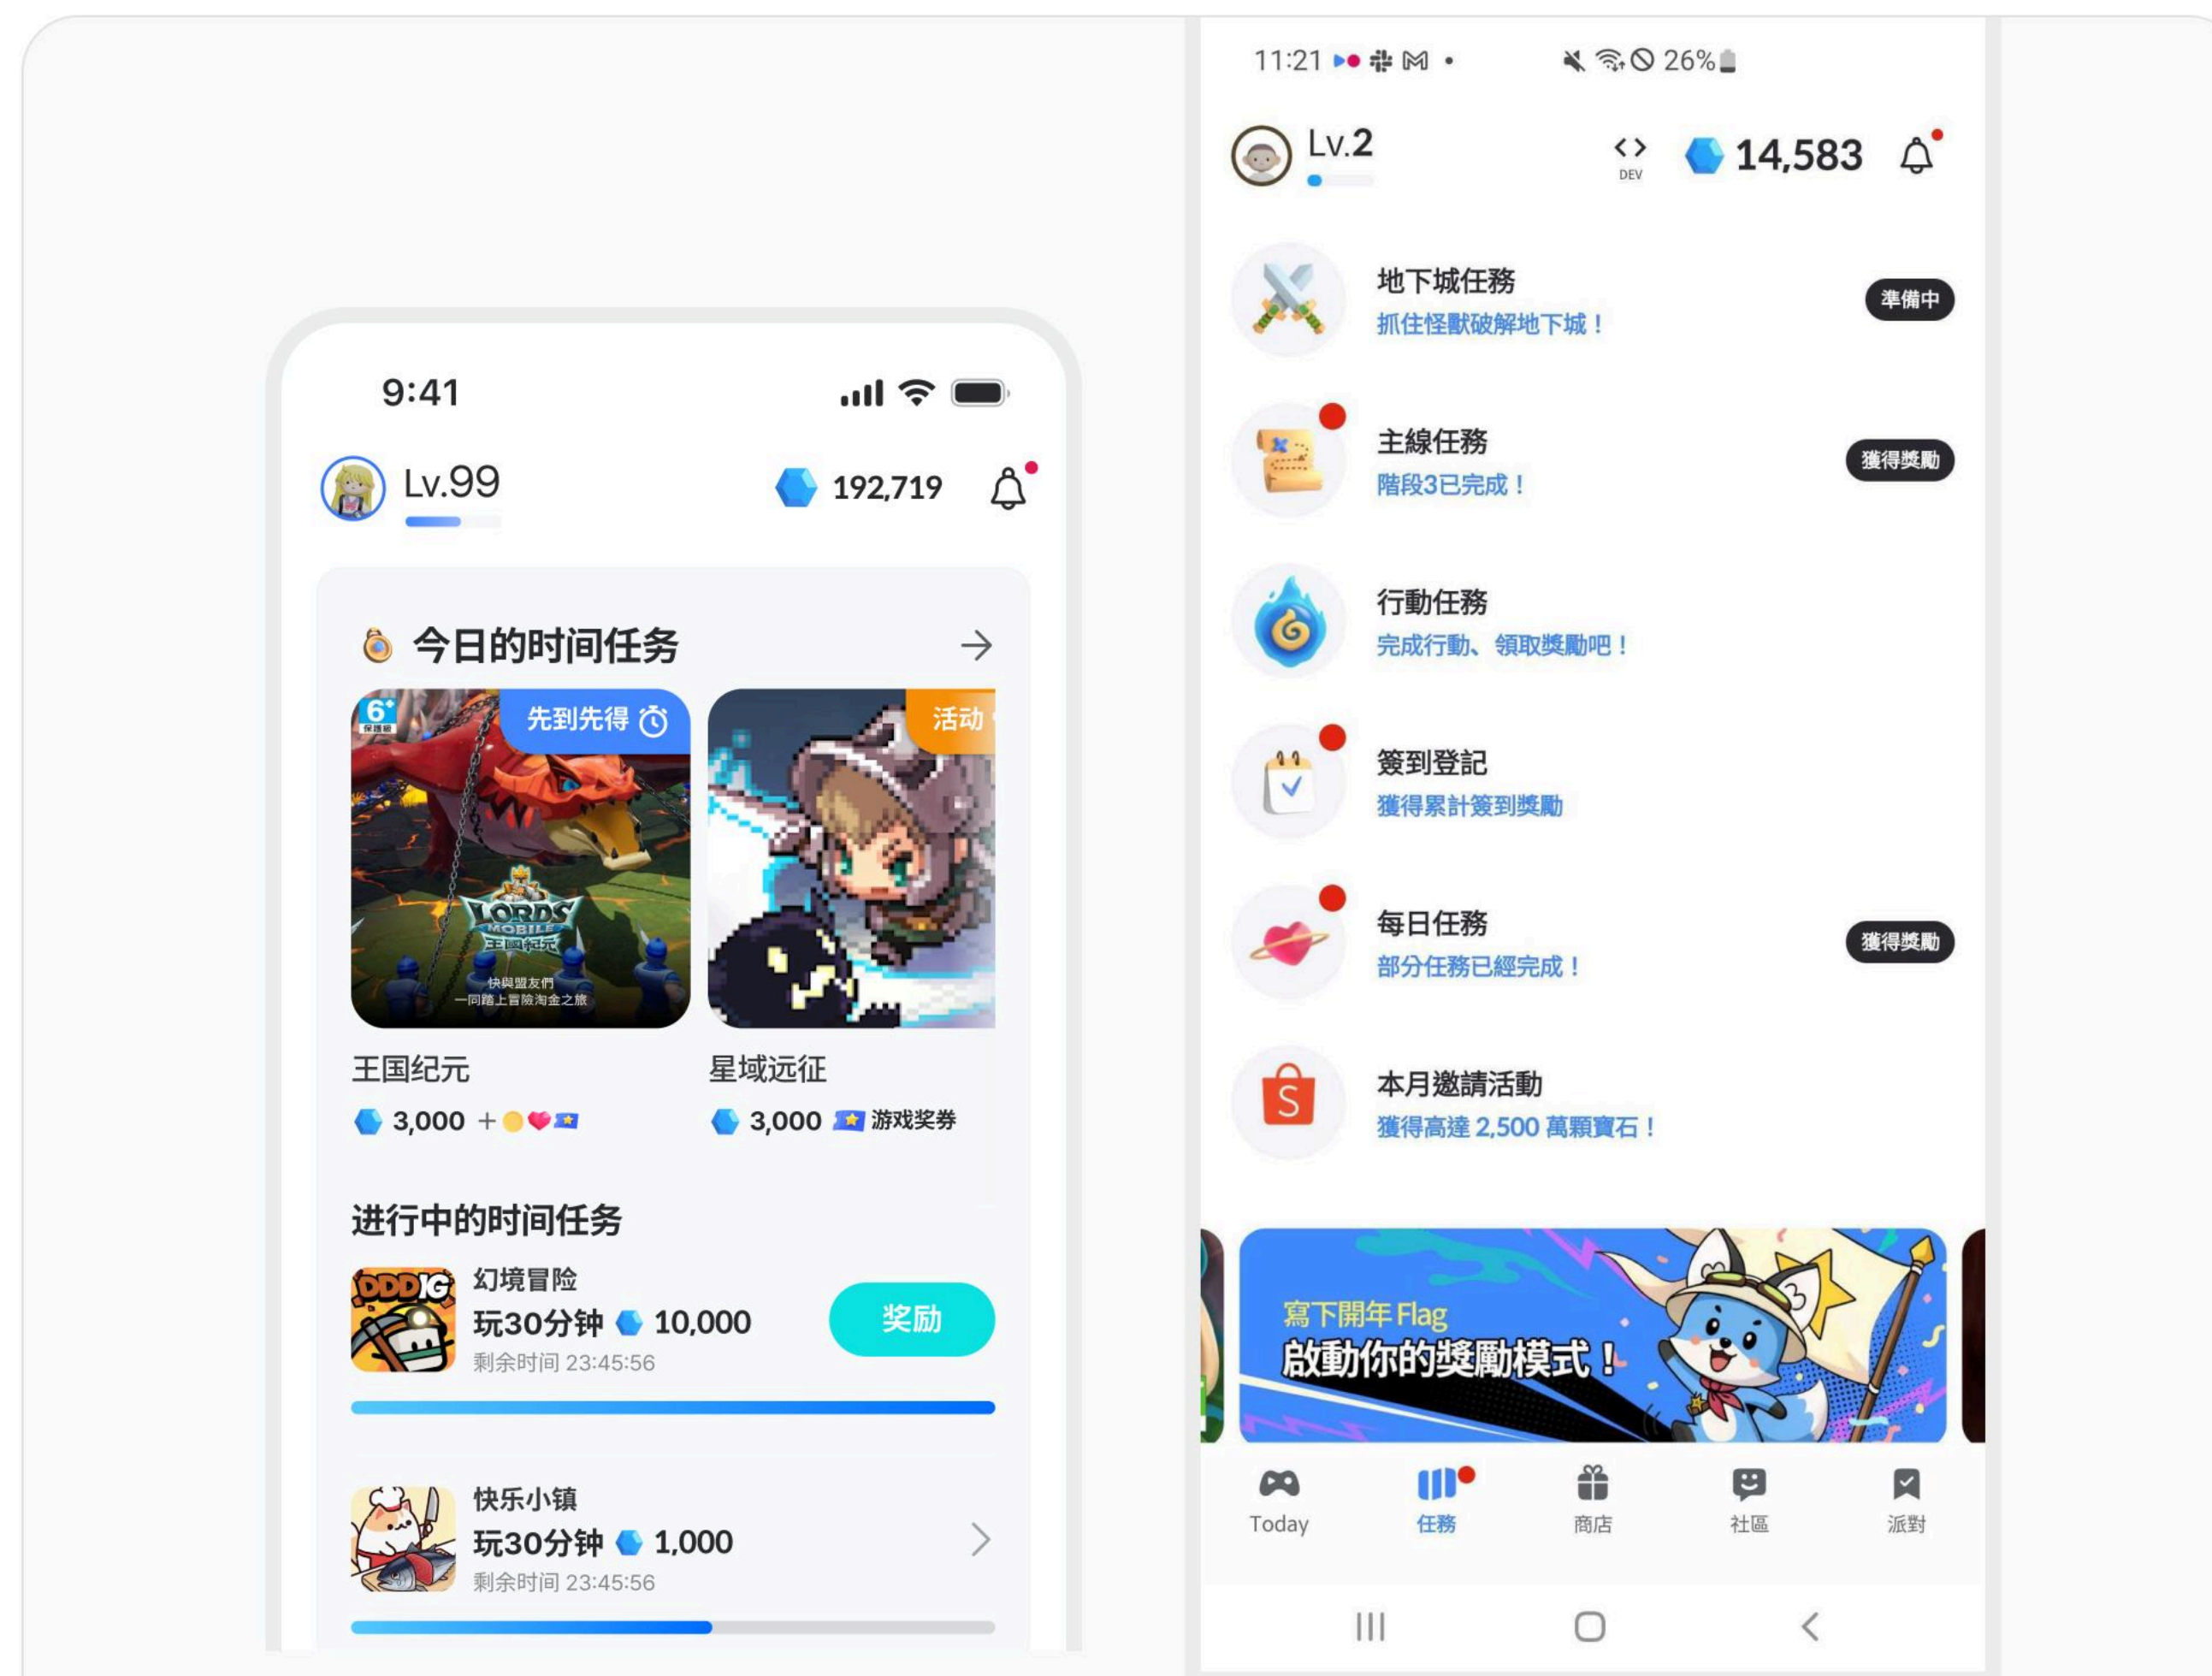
9:41

Lv.99

192,719

今日的时间任务

6+
先到先得

LORDS MOBILE 王國紀元
快與盟友們 一同踏上冒險淘金之旅

活动

王国纪元
3,000 +

星域远征
3,000 游戏奖券

进行中的时间任务

DDDIG
幻境冒险
玩30分钟 10,000
剩余时间 23:45:56
奖励

快乐小镇
玩30分钟 1,000
剩余时间 23:45:56

11:21 26%

Lv.2

DEV

14,583

地下城任務
抓住怪獸破解地下城！
準備中

主線任務
階段3已完成！
獲得獎勵

行動任務
完成行動、領取獎勵吧！

簽到登記
獲得累計簽到獎勵

每日任務
部分任務已經完成！
獲得獎勵

本月邀請活動
獲得高達 2,500 萬顆寶石！

寫下開年 Flag
啟動你的獎勵模式！

Today
任務
商店
社區
派對